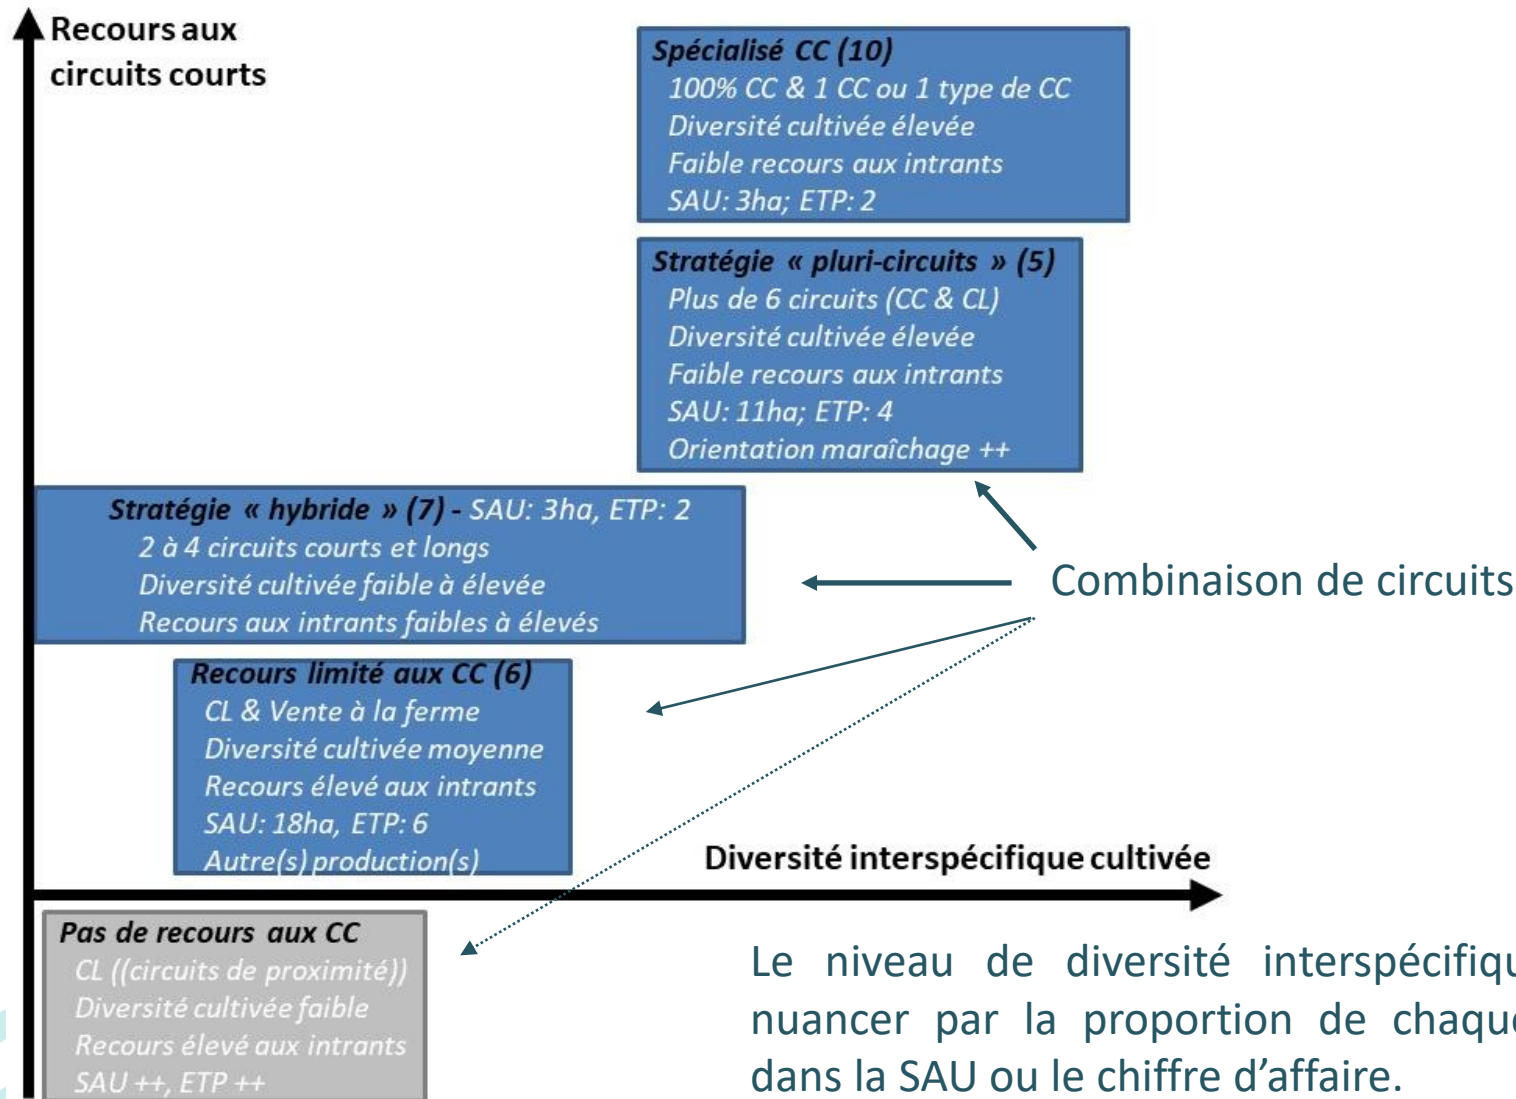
Recours aux circuits courts

Spécialisé CC (10)
100% CC & 1 CC ou 1 type de CC
Diversité cultivée élevée
Faible recours aux intrants
SAU: 3ha; ETP: 2

Stratégie « pluri-circuits » (5)
Plus de 6 circuits (CC & CL)
Diversité cultivée élevée
Faible recours aux intrants
SAU: 11ha; ETP: 4
Orientation maraîchage ++

Stratégie « hybride » (7) - SAU: 3ha, ETP: 2
2 à 4 circuits courts et longs
Diversité cultivée faible à élevée
Recours aux intrants faibles à élevés

Combinaison de circuits

Recours limité aux CC (6)
CL & Vente à la ferme
Diversité cultivée moyenne
Recours élevé aux intrants
SAU: 18ha, ETP: 6
Autre(s) production(s)

Diversité interspécifique cultivée

Pas de recours aux CC
CL ((circuits de proximité))
Diversité cultivée faible
Recours élevé aux intrants
SAU ++, ETP ++

Le niveau de diversité interspécifiq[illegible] nuancer par la proportion de chaqu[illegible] dans la SAU ou le chiffre d'affaire.